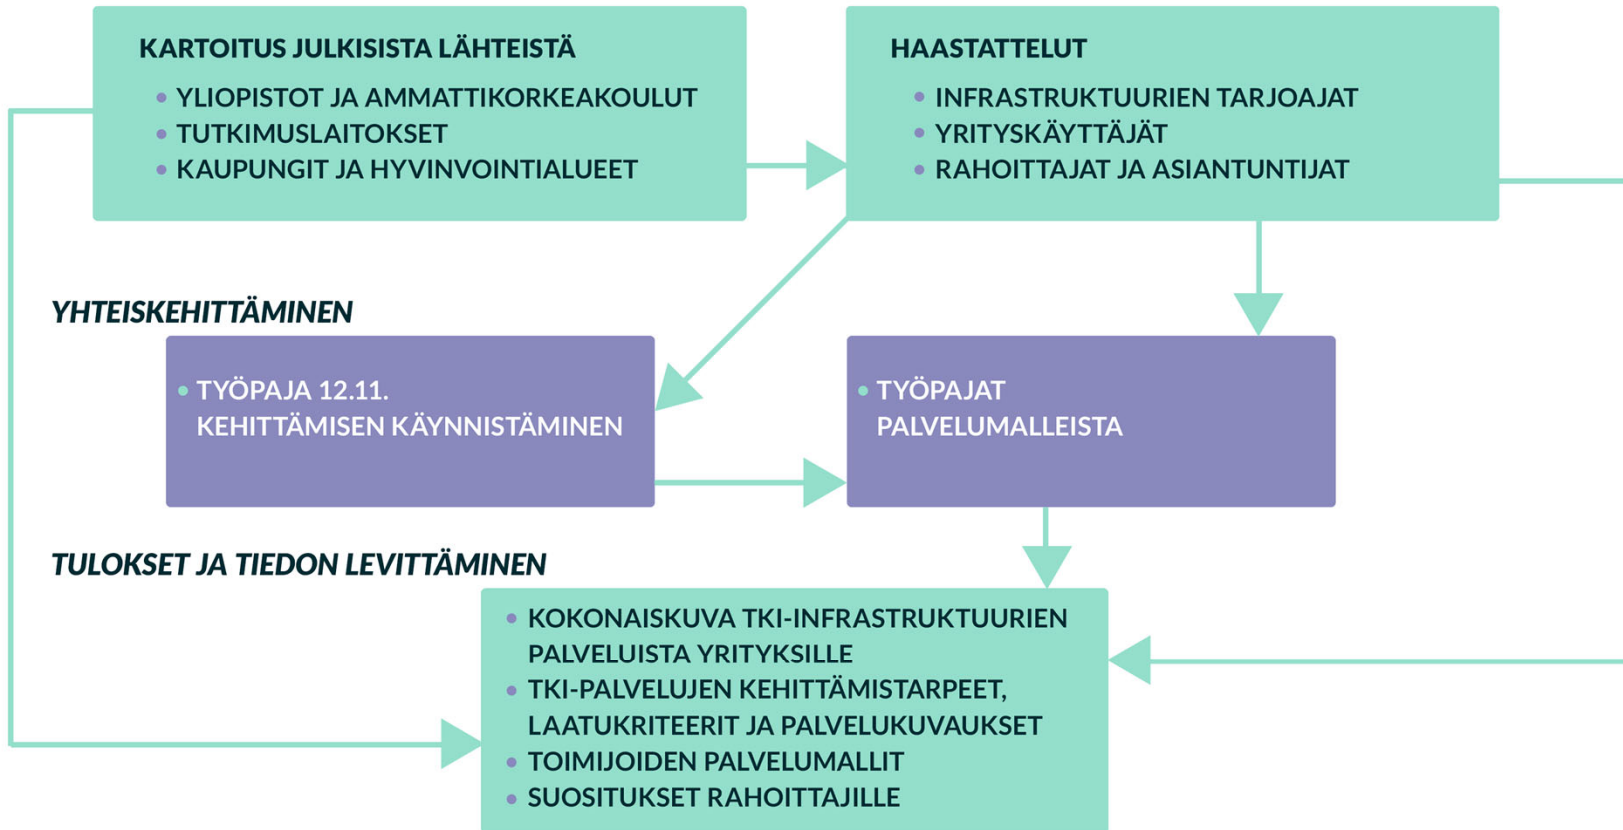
KARTOITUS JULKISISTA LÄHTEISTÄ

- YLIOPISTOT JA AMMATTIKORKEAKOULUT
- TUTKIMUSLAITOKSET
- KAUPUNGIT JA HYVINVOINTIALUEET

HAASTATTELUT

- INFRASTRUKTUURIEN TARJOAJAT
- YRITYSKÄYTTÄJÄT
- RAHOITTAJAT JA ASIANTUNTIJAT

YHTEISKEHITTÄMINEN

- TYÖPAJA 12.11. KEHITTÄMISEN KÄYNNISTÄMINEN

- TYÖPAJAT PALVELUMALLEISTA

TULOKSET JA TIEDON LEVITTÄMINEN

- KOKONAISKUVA TKI-INFRASTRUKTUURIEN PALVELUISTA YRITYKSILLE
- TKI-PALVELUJEN KEHITTÄMISTARPEET, LAATUKRITEERIT JA PALVELUKUVAUKSET
- TOIMIJOIDEN PALVELUMALLIT
- SUOSITUKSET RAHOITTAJILLE